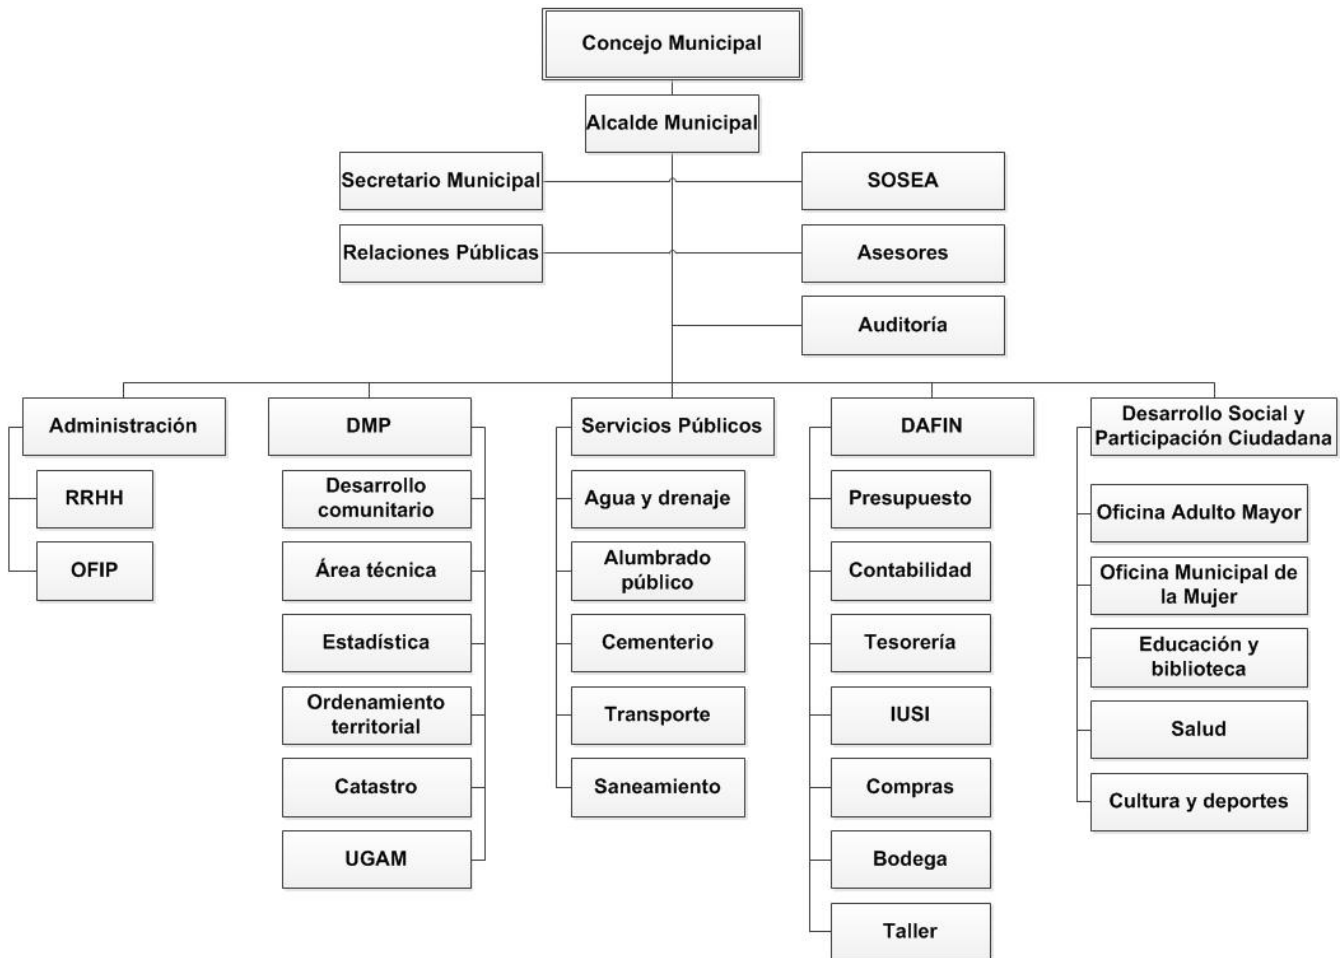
Concejo Municipal

Alcalde Municipal

Secretario Municipal

SOSEA

Relaciones Públicas

Asesores

Auditoría

Administración

RRHH

OFIP

DMP

Desarrollo comunitario

Área técnica

Estadística

Ordenamiento territorial

Catastro

UGAM

Servicios Públicos

Agua y drenaje

Alumbrado público

Cementerio

Transporte

Saneamiento

DAFIN

Presupuesto

Contabilidad

Tesorería

IUSI

Compras

Bodega

Taller

Desarrollo Social y Participación Ciudadana

Oficina Adulto Mayor

Oficina Municipal de la Mujer

Educación y biblioteca

Salud

Cultura y deportes